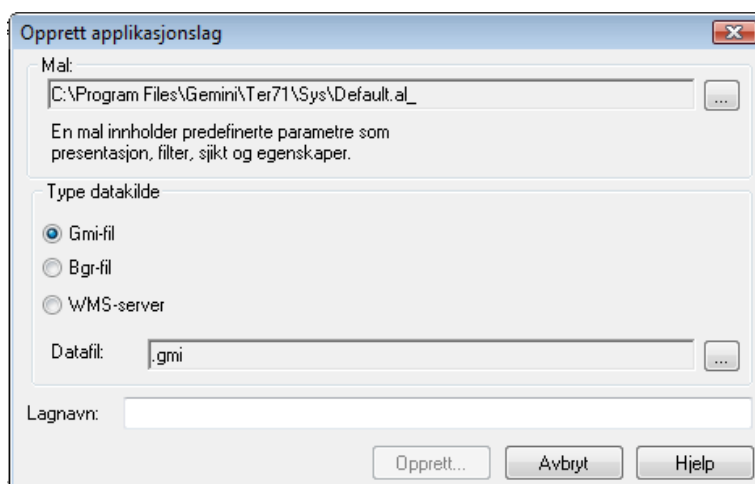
Opprett applikasjonslag

Mal:
C:\Program Files\Gemini\Ter71\Sys\Default.al_
...
En mal innholder predefinerte parametre som presentasjon, filter, sjikt og egenskaper.

Type datakilde
Gmi-fil
Bgr-fil
WMS-server

Datafil: .gmi
...

Lagnavn:

Opprett... Avbryt Hjelp